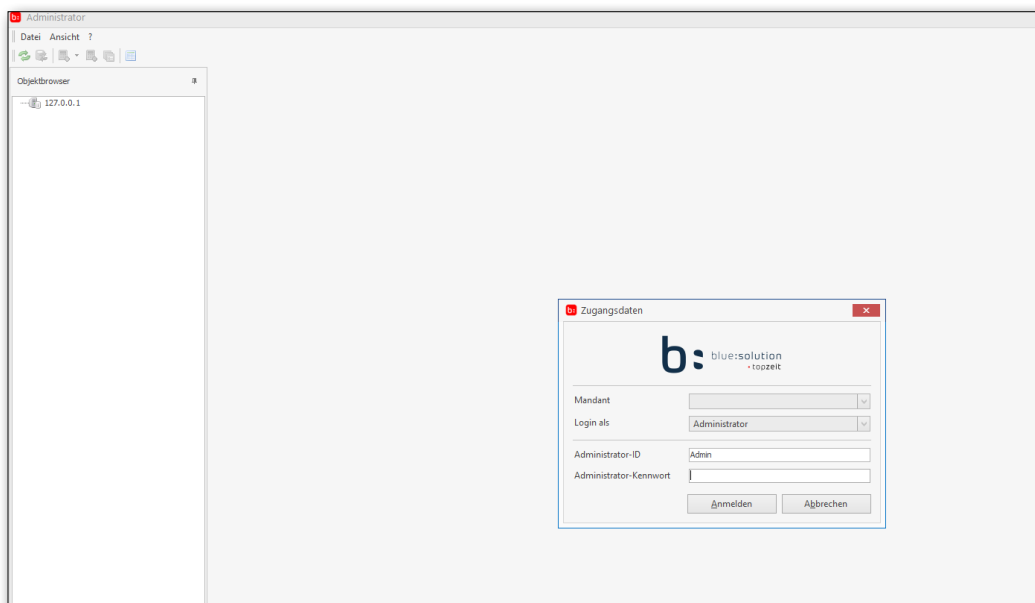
Administrator

Datei Ansicht ?

Objektbrowser

127.0.0.1

Zugangsdaten

b: blue:solution
• topzeit

Mandant

Login als
Administrator

Administrator-ID
Admin

Administrator-Kennwort

Anmelden
Abbrechen